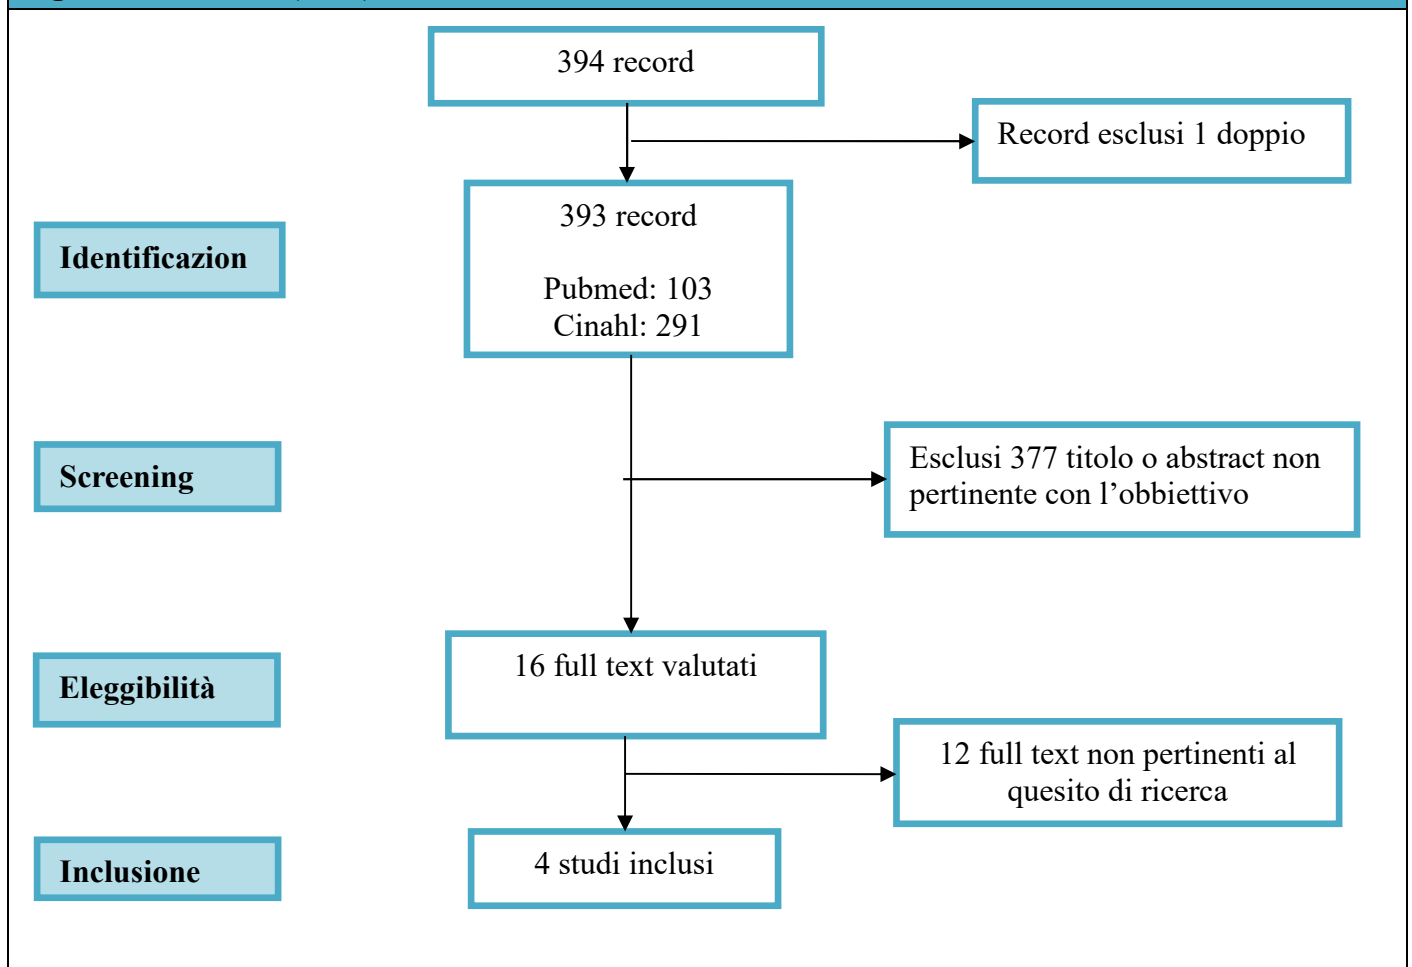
394 record

Record esclusi 1 doppio

Identificazion

393 record

Pubmed: 103
Cinahl: 291

Screening

Esclusi 377 titolo o abstract non pertinente con l'obbiettivo

Eleggibilità

16 full text valutati

12 full text non pertinenti al quesito di ricerca

Inclusione

4 studi inclusi